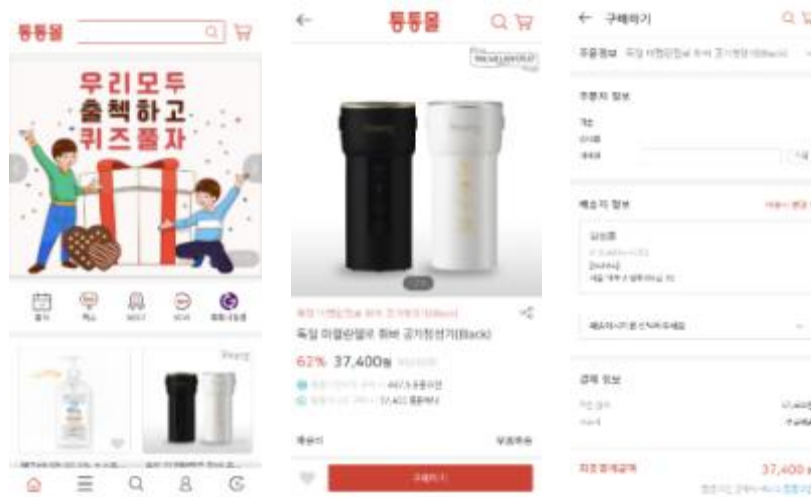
통통몰

우리모두
출첵하고
퀴즈풀자

통통몰

독일 미엘린델로 히버 공기청정기(Black)

62% 37,400원

배송비

무료배송

구매하기

← 구매하기

주문정보

주문자 정보

배송지 정보

결제 정보

최종 결제금액

37,400